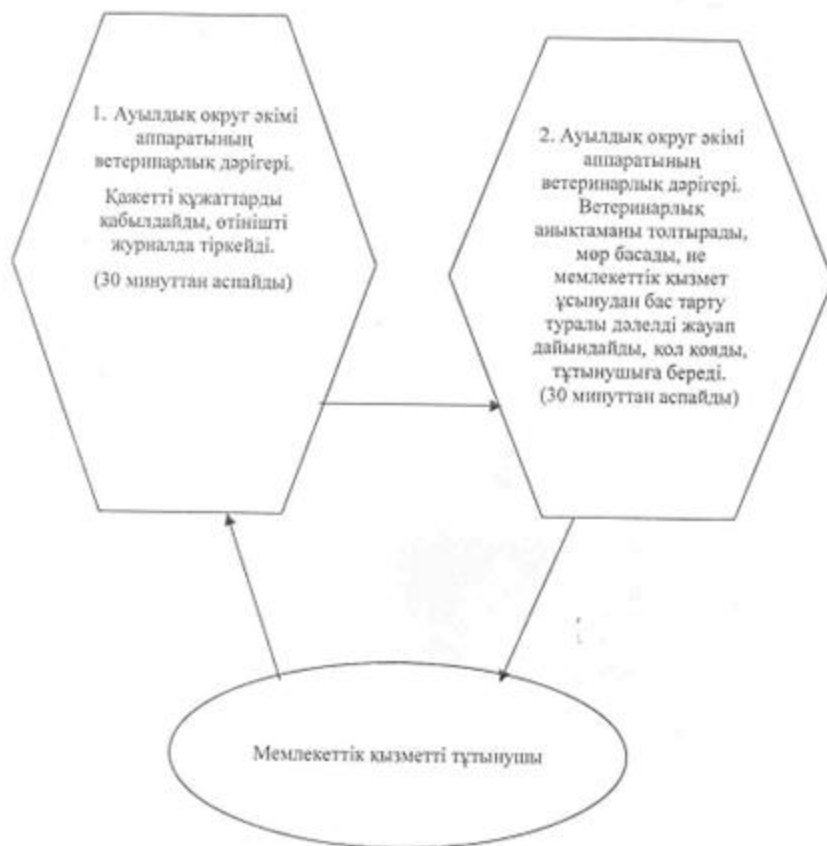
1. Ауылдық округ әкімі аппаратының ветеринарлық дәрігері.

Қажетті құжаттарды қабылдайды, өтінішті журналда тіркейді.

(30 минуттан аспайды)

2. Ауылдық округ әкімі аппаратының ветеринарлық дәрігері. Ветеринарлық анықтаманы толтырады, мөр басады, не мемлекеттік қызмет ұсынудан бас тарту туралы дәлелді жауап дайындайды, қол қояды, тұтынушыға береді. (30 минуттан аспайды)

Мемлекеттік қызметті тұтынушы